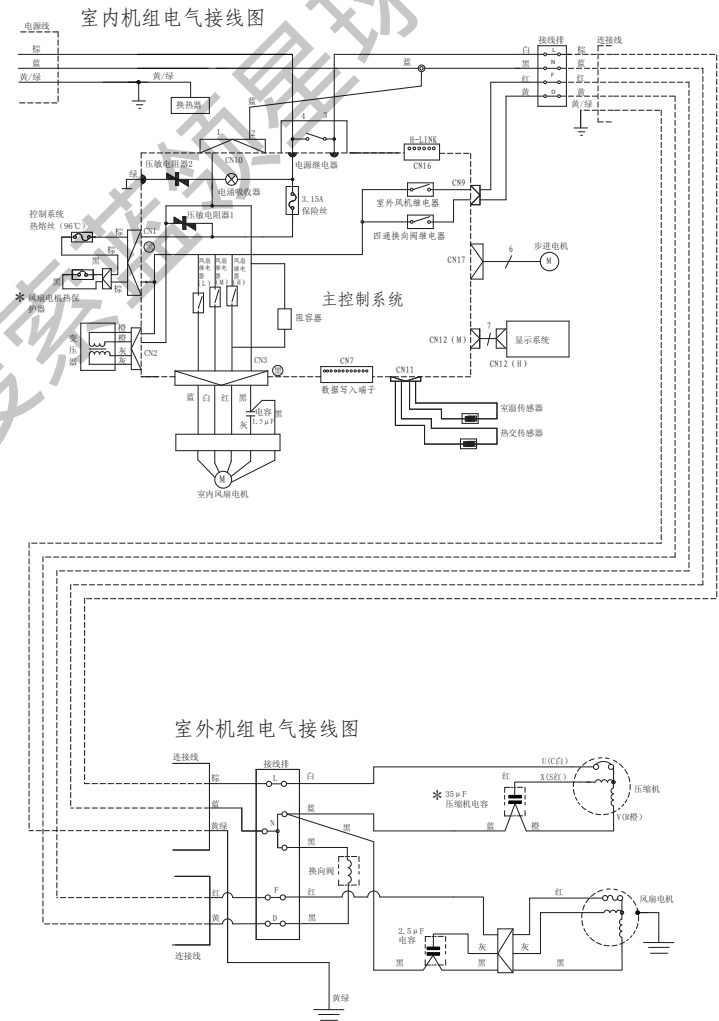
室内机组电气接线图

电源线
棕
蓝
黄/绿
黄/绿
换热器
蓝
接线排
白
黑
红
黄
L
N
F
D
棕
蓝
红
黄
黄/绿
连接线
L
1
2
4
3
CN10
压敏电阻器2
电涌吸收器
电源继电器
H-LINK
CN16
绿
3.15A
保险丝
CN9
室外风机继电器
四通换向阀继电器
压敏电阻器1
控制系统
热熔丝（96℃）
CN1
棕
黑
棕
风扇电机（L）
风扇电机（M）
风扇电机（H）
CN17
6
步进电机
M
＊风扇电机热保护器
主控制系统
阻容器
7
CN12（M）
显示系统
CN12（H）
变压器
橙
橙
灰
灰
CN2
CN3
CN7
数据写入端子
CN11
蓝
白
红
黑
灰
电容
1.5μF
黑
室温传感器
热交传感器
M
室内风扇电机

室外机组电气接线图

连接线
接线排
棕
L
白
U(C白)
X(S红)
红
＊35μF
压缩机电容
压缩机
蓝
N
蓝
黑
蓝
橙
Y(R橙)
黄绿
黑
换向阀
红
F
红
红
风扇电机
黄
D
黑
2.5μF
电容
灰
灰
连接线
黑
黑
黑
黄绿